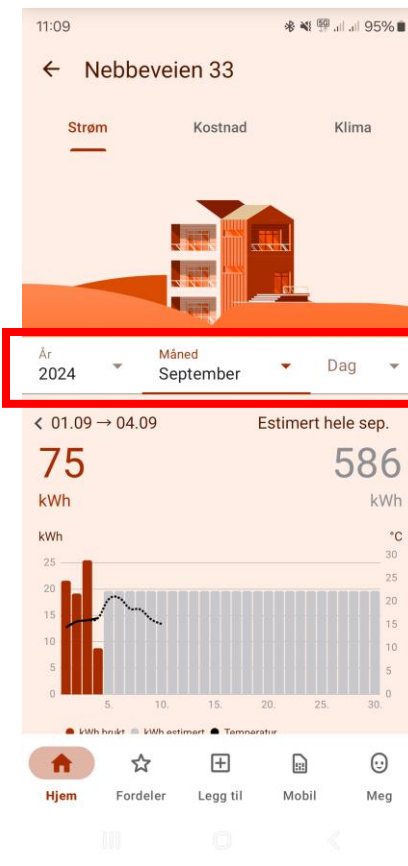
11:09 95%

← Nebbeveien 33

Strøm Kostnad Klima

År
2024

Måned
September

Dag

< 01.09 → 04.09 Estimert hele sep.

75
kWh

586
kWh

kWh
°C

25
20
15
10
5
0

30
25
20
15
10
5
0

5. 10. 15. 20. 25. 30.

kWh brukt kWh estimert Temperatur

Hjem Fordeler Legg til Mobil Meg